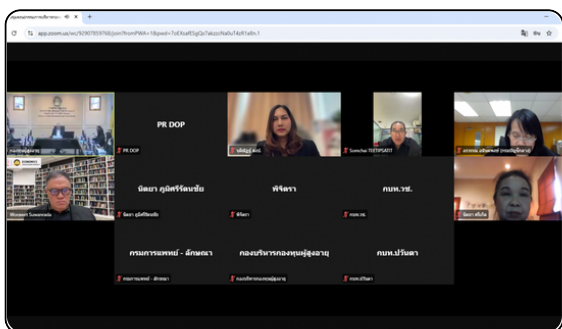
PR DOP

PR DOP

Somchai TEETIPSATIT

นิตยา ภูมิศรีรัตนชัย

นิตยา ภูมิศรีรัตนชัย

พิจิตรา

พิจิตรา

กบท.วช.

กบท.วช.

Wonsont Suwannada

กรมการแพทย์ - ลักษณา

กรมการแพทย์ - ลักษณา

กองบริหารกองทุนผู้สูงอายุ

กองบริหารกองทุนผู้สูงอายุ

กบท.ปริมดา

กบท.ปริมดา